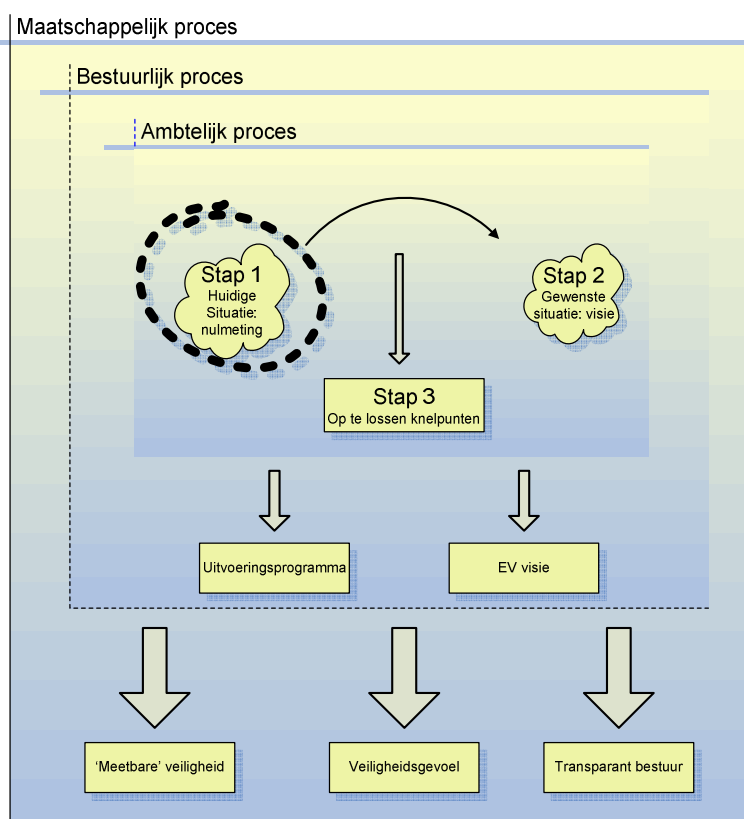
Maatschappelijk proces

Bestuurlijk proces

Ambtelijk proces

Stap 1
Huidige Situatie: nulmeting

Stap 2
Gewenste situatie: visie

Stap 3
Op te lossen knelpunten

Uitvoeringsprogramma

EV visie

'Meetbare' veiligheid

Veiligheidsgevoel

Transparant bestuur